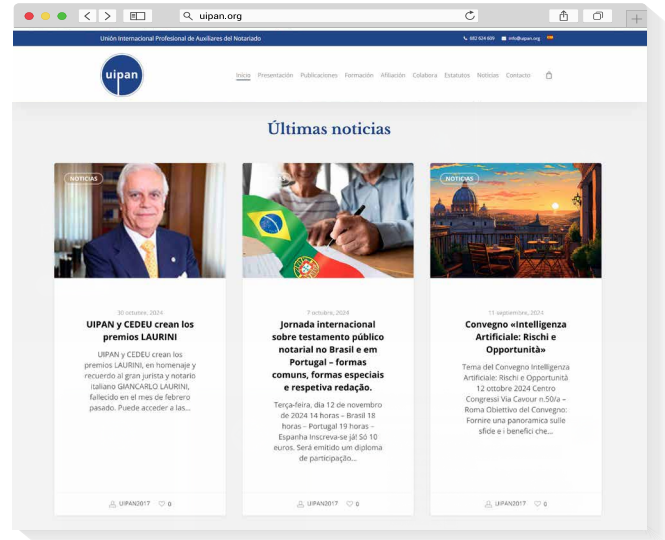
uipan.org

Unión Internacional Profesional de Auxiliares del Notariado

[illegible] info@uipan.org

uipan

Inicio Presentación Publicaciones Formación Afiliación Colabora Estatutos Noticias Contacto

Últimas noticias

NOTICIAS

30 octubre, 2024

UIPAN y CEDEU crean los premios LAURINI

UIPAN y CEDEU crean los premios LAURINI, en homenaje y recuerdo al gran jurista y notario italiano GIANCARLO LAURINI, fallecido en el mes de febrero pasado. Puede acceder a las...

UIPAN2017 0

7 octubre, 2024

Jornada internacional sobre testamento público notarial no Brasil e em Portugal – formas comuns, formas especiais e respetiva redação.

Terça-feira, dia 12 de novembro de 2024 14 horas – Brasil 18 horas – Portugal 19 horas – Espanha Inscreva-se já! Só 10 euros. Será emitido um diploma de participação...

UIPAN2017 0

NOTICIAS

11 septiembre, 2024

Convegno «Intelligenza Artificiale: Rischi e Opportunità»

Tema del Convegno Intelligenza Artificiale: Rischi e Opportunità 12 ottobre 2024 Centro Congressi Via Cavour n.50/a – Roma Obiettivo del Convegno: Fornire una panoramica sulle sfide e i benefici che...

UIPAN2017 0